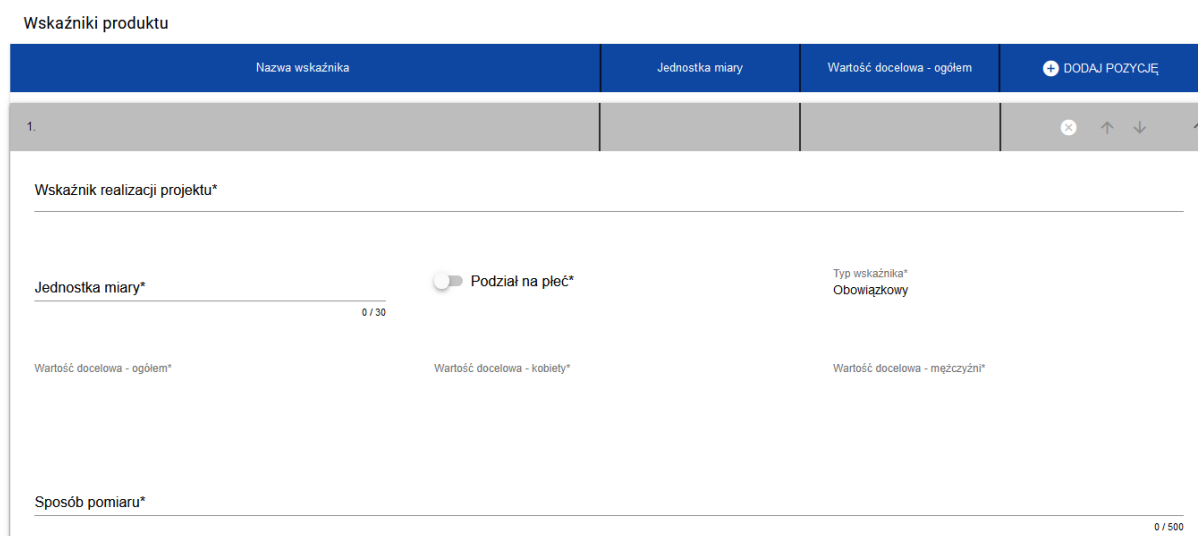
Wskaźniki produktu

| Nazwa wskaźnika | Jednostka miary | Wartość docelowa - ogółem | DODAJ POZYCJĘ |
|---|---|---|---|
| 1. | | | |

Wskaźnik realizacji projektu*

Jednostka miary*

0 / 30

Podział na płeć*

Typ wskaźnika*
Obowiązkowy

Wartość docelowa - ogółem*

Wartość docelowa - kobiety*

Wartość docelowa - mężczyźni*

Sposób pomiaru*

0 / 500